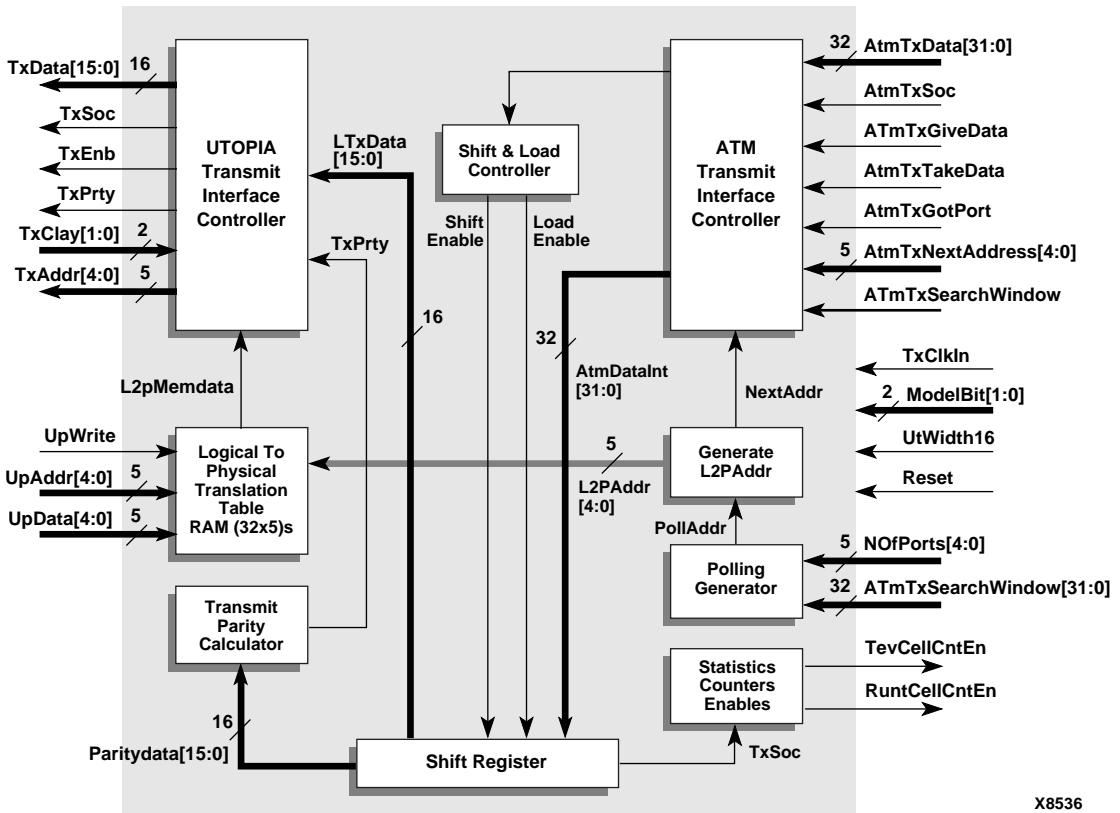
TxData[15:0]
16
TxSoc
TxEnb
TxPrty
TxClay[1:0]
2
TxAddr[4:0]
5

UTOPIA Transmit Interface Controller

LTxData [15:0]

TxPrty

16

Shift & Load Controller

Shift Enable

Load Enable

32
AtmTxData[31:0]
AtmTxSoc
ATmTxGiveData
AtmTxTakeData
AtmTxGotPort
5
AtmTxNextAddress[4:0]
ATmTxSearchWindow

ATM Transmit Interface Controller

32

AtmDataInt [31:0]

NextAddr

TxClkIn
2
ModelBit[1:0]
UtWidth16
Reset

L2pMemdata

UpWrite
UpAddr[4:0]
5
UpData[4:0]
5

Logical To Physical Translation Table RAM (32x5)s

5
L2PAddr [4:0]

Generate L2PAddr

PollAddr

Polling Generator

5
NOfPorts[4:0]
32
ATmTxSearchWindow[31:0]

Transmit Parity Calculator

Statistics Counters Enables

TevCellCntEn
RuntCellCntEn

16
Paritydata[15:0]

Shift Register

TxSoc

X8536